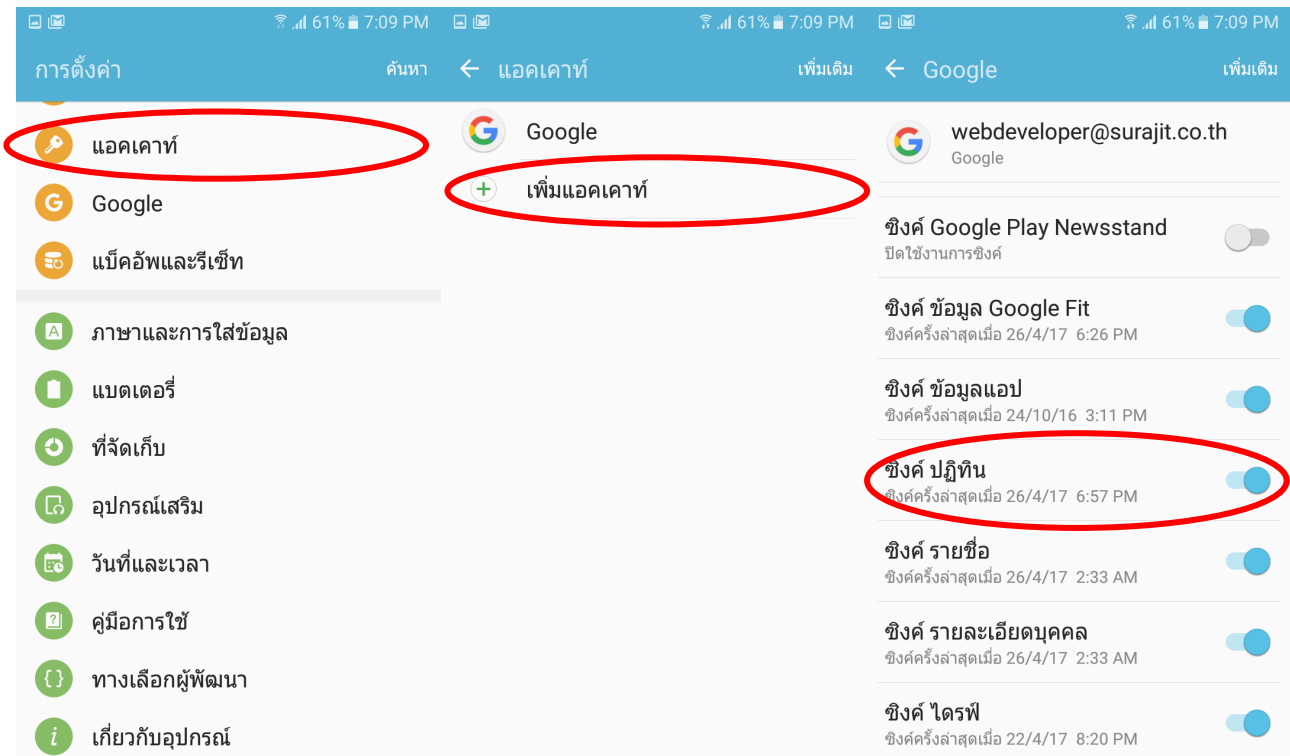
61% 7:09 PM

การตั้งค่า

ค้นหา

แอคเคาท์

Google

แบ็คอัพและรีเซ็ท

ภาษาและการใส่ข้อมูล

แบตเตอรี่

ที่จัดเก็บ

อุปกรณ์เสริม

วันที่และเวลา

คู่มือการใช้

ทางเลือกผู้พัฒนา

เกี่ยวกับอุปกรณ์

61% 7:09 PM

แอคเคาท์

เพิ่มเติม

Google

เพิ่มแอคเคาท์

61% 7:09 PM

Google

เพิ่มเติม

webdeveloper@surajit.co.th

Google

ซิงค์ Google Play Newsstand

ปิดใช้งานการซิงค์

ซิงค์ ข้อมูล Google Fit

ซิงค์ครั้งล่าสุดเมื่อ 26/4/17 6:26 PM

ซิงค์ ข้อมูลแอป

ซิงค์ครั้งล่าสุดเมื่อ 24/10/16 3:11 PM

ซิงค์ ปฏิทิน

ซิงค์ครั้งล่าสุดเมื่อ 26/4/17 6:57 PM

ซิงค์ รายชื่อ

ซิงค์ครั้งล่าสุดเมื่อ 26/4/17 2:33 AM

ซิงค์ รายละเอียดบุคคล

ซิงค์ครั้งล่าสุดเมื่อ 26/4/17 2:33 AM

ซิงค์ ไดรฟ์

ซิงค์ครั้งล่าสุดเมื่อ 22/4/17 8:20 PM